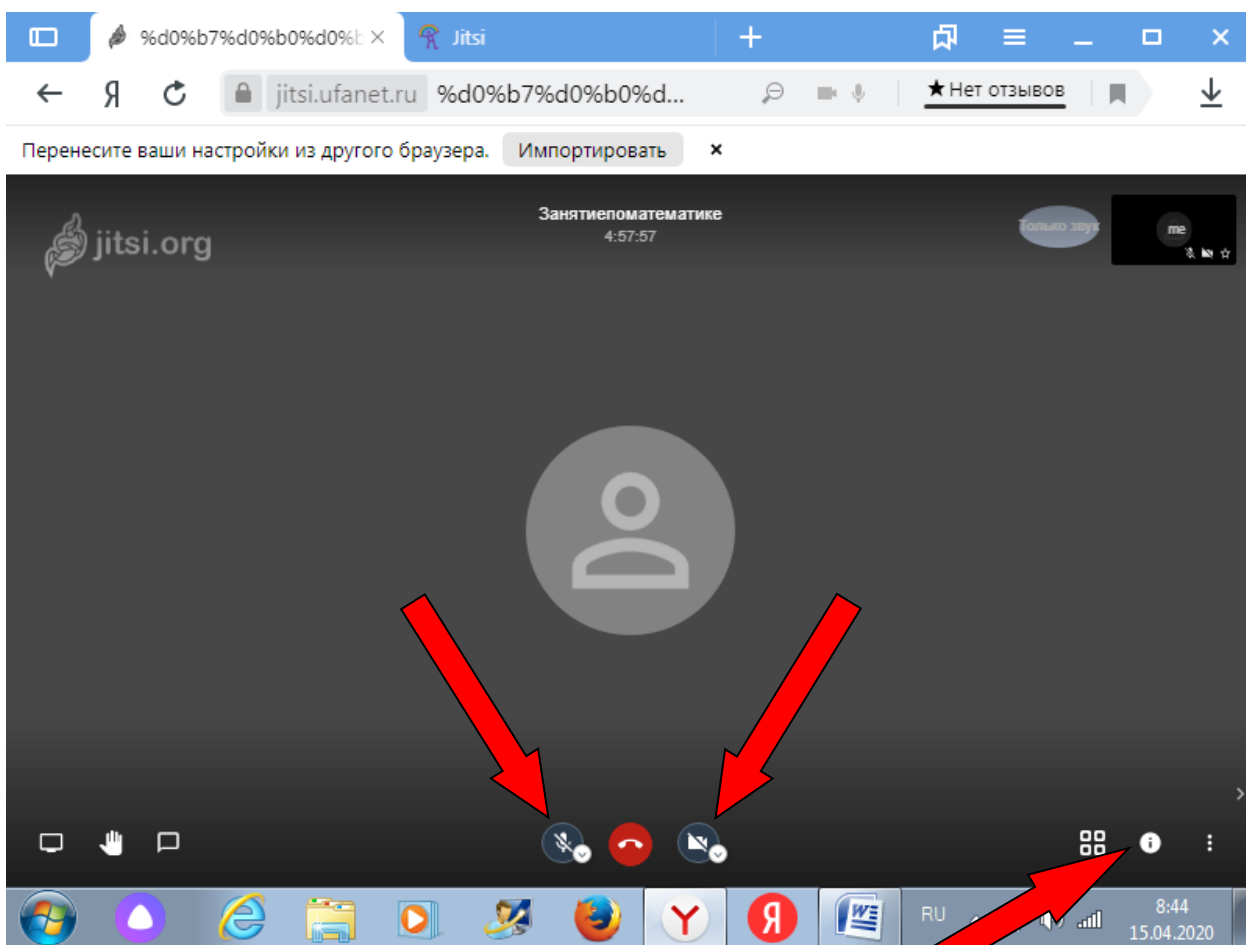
%d0%b7%d0%b0%d0%b
Jitsi
Я
jitsi.ufanet.ru %d0%b7%d0%b0%d...
★ Нет отзывов
Перенесите ваши настройки из другого браузера. Импортировать ×
jitsi.org
Занятиепоматематике
4:57:57
Только звук
me
RU
8:44
15.04.2020